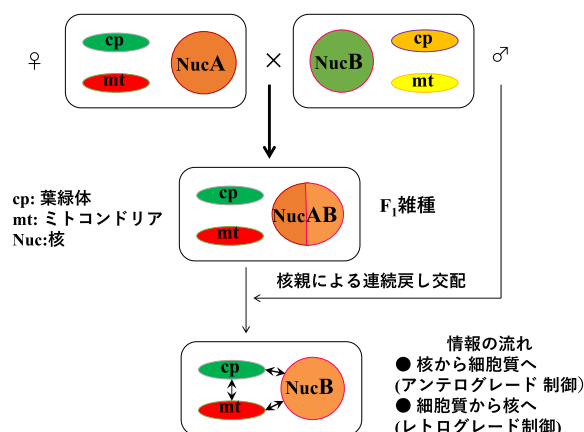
♀ cp mt NucA × NucB cp mt ♂

cp: 葉緑体
mt: ミトコンドリア
Nuc:核

cp mt NucAB

$F_1$雑種

核親による連続戻し交配

cp mt NucB

情報の流れ
● 核から細胞質へ
(アンテログレード 制御)
● 細胞質から核へ
(レトログレード制御)